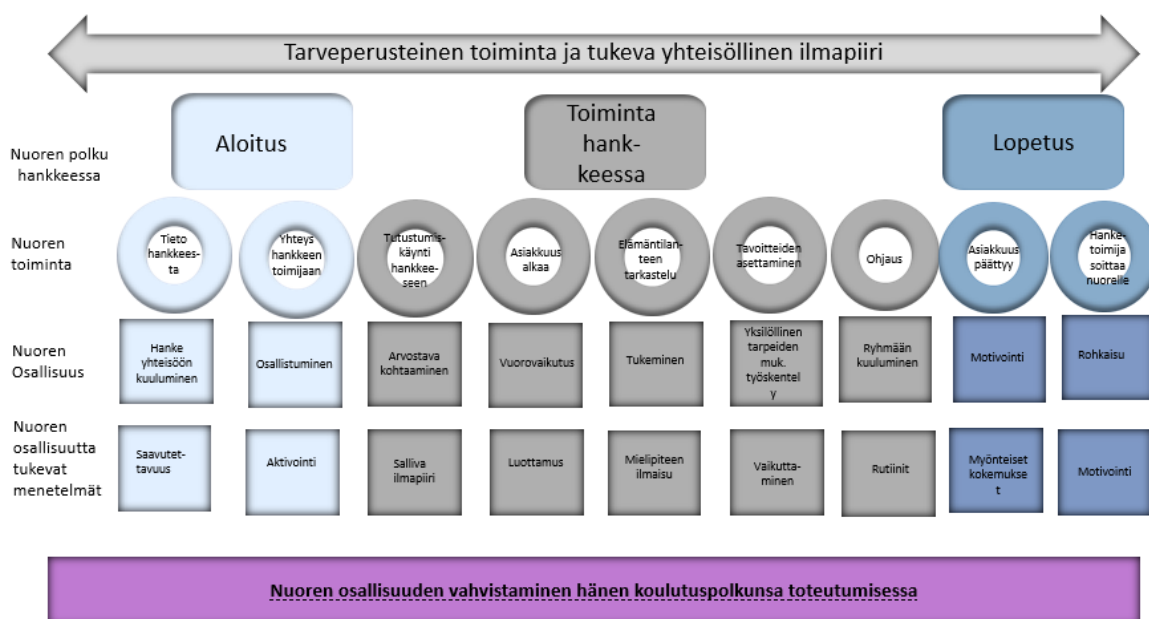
Tarveperusteinen toiminta ja tukeva yhteisöllinen ilmapiiri

Nuoren polku hankkeessa

Aloitus

Toiminta hankkeessa

Lopetus

Nuoren toiminta

Tieto hankkeesta

Yhteys hankkeen toimijaan

Tutustumiskäynti hankkeeseen

Asiakkuus alkaa

Elämäntilanteen tarkastelu

Tavoitteiden asettaminen

Ohjaus

Asiakkuus päättyy

Hanketoimija soittaa nuorelle

Nuoren Osallisuus

Hanke yhteisöön kuuluminen

Osallistuminen

Arvostava kohtaaminen

Vuorovaikutus

Tukeminen

Yksilöllinen tarpeiden muk. työskentely

Ryhmään kuuluminen

Motivointi

Rohkaisu

Nuoren osallisuutta tukevat menetelmät

Saavutettavuus

Aktivointi

Salliva ilmapiiri

Luottamus

Mielipiteen ilmaisu

Vaikuttaminen

Rutiinit

Myönteiset kokemukset

Motivointi

Nuoren osallisuuden vahvistaminen hänen koulutuspolkunsa toteutumisessa